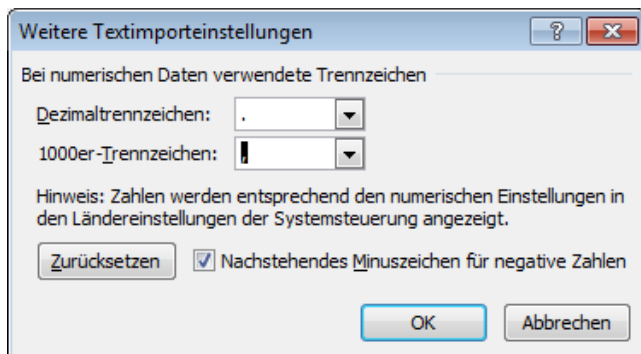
Weitere Textimporteinstellungen

?

Bei numerischen Daten verwendete Trennzeichen

Dezimaltrennzeichen: .

1000er-Trennzeichen: ,

Hinweis: Zahlen werden entsprechend den numerischen Einstellungen in den Ländereinstellungen der Systemsteuerung angezeigt.

Zurücksetzen

Nachstehendes Minuszeichen für negative Zahlen

OK

Abbrechen